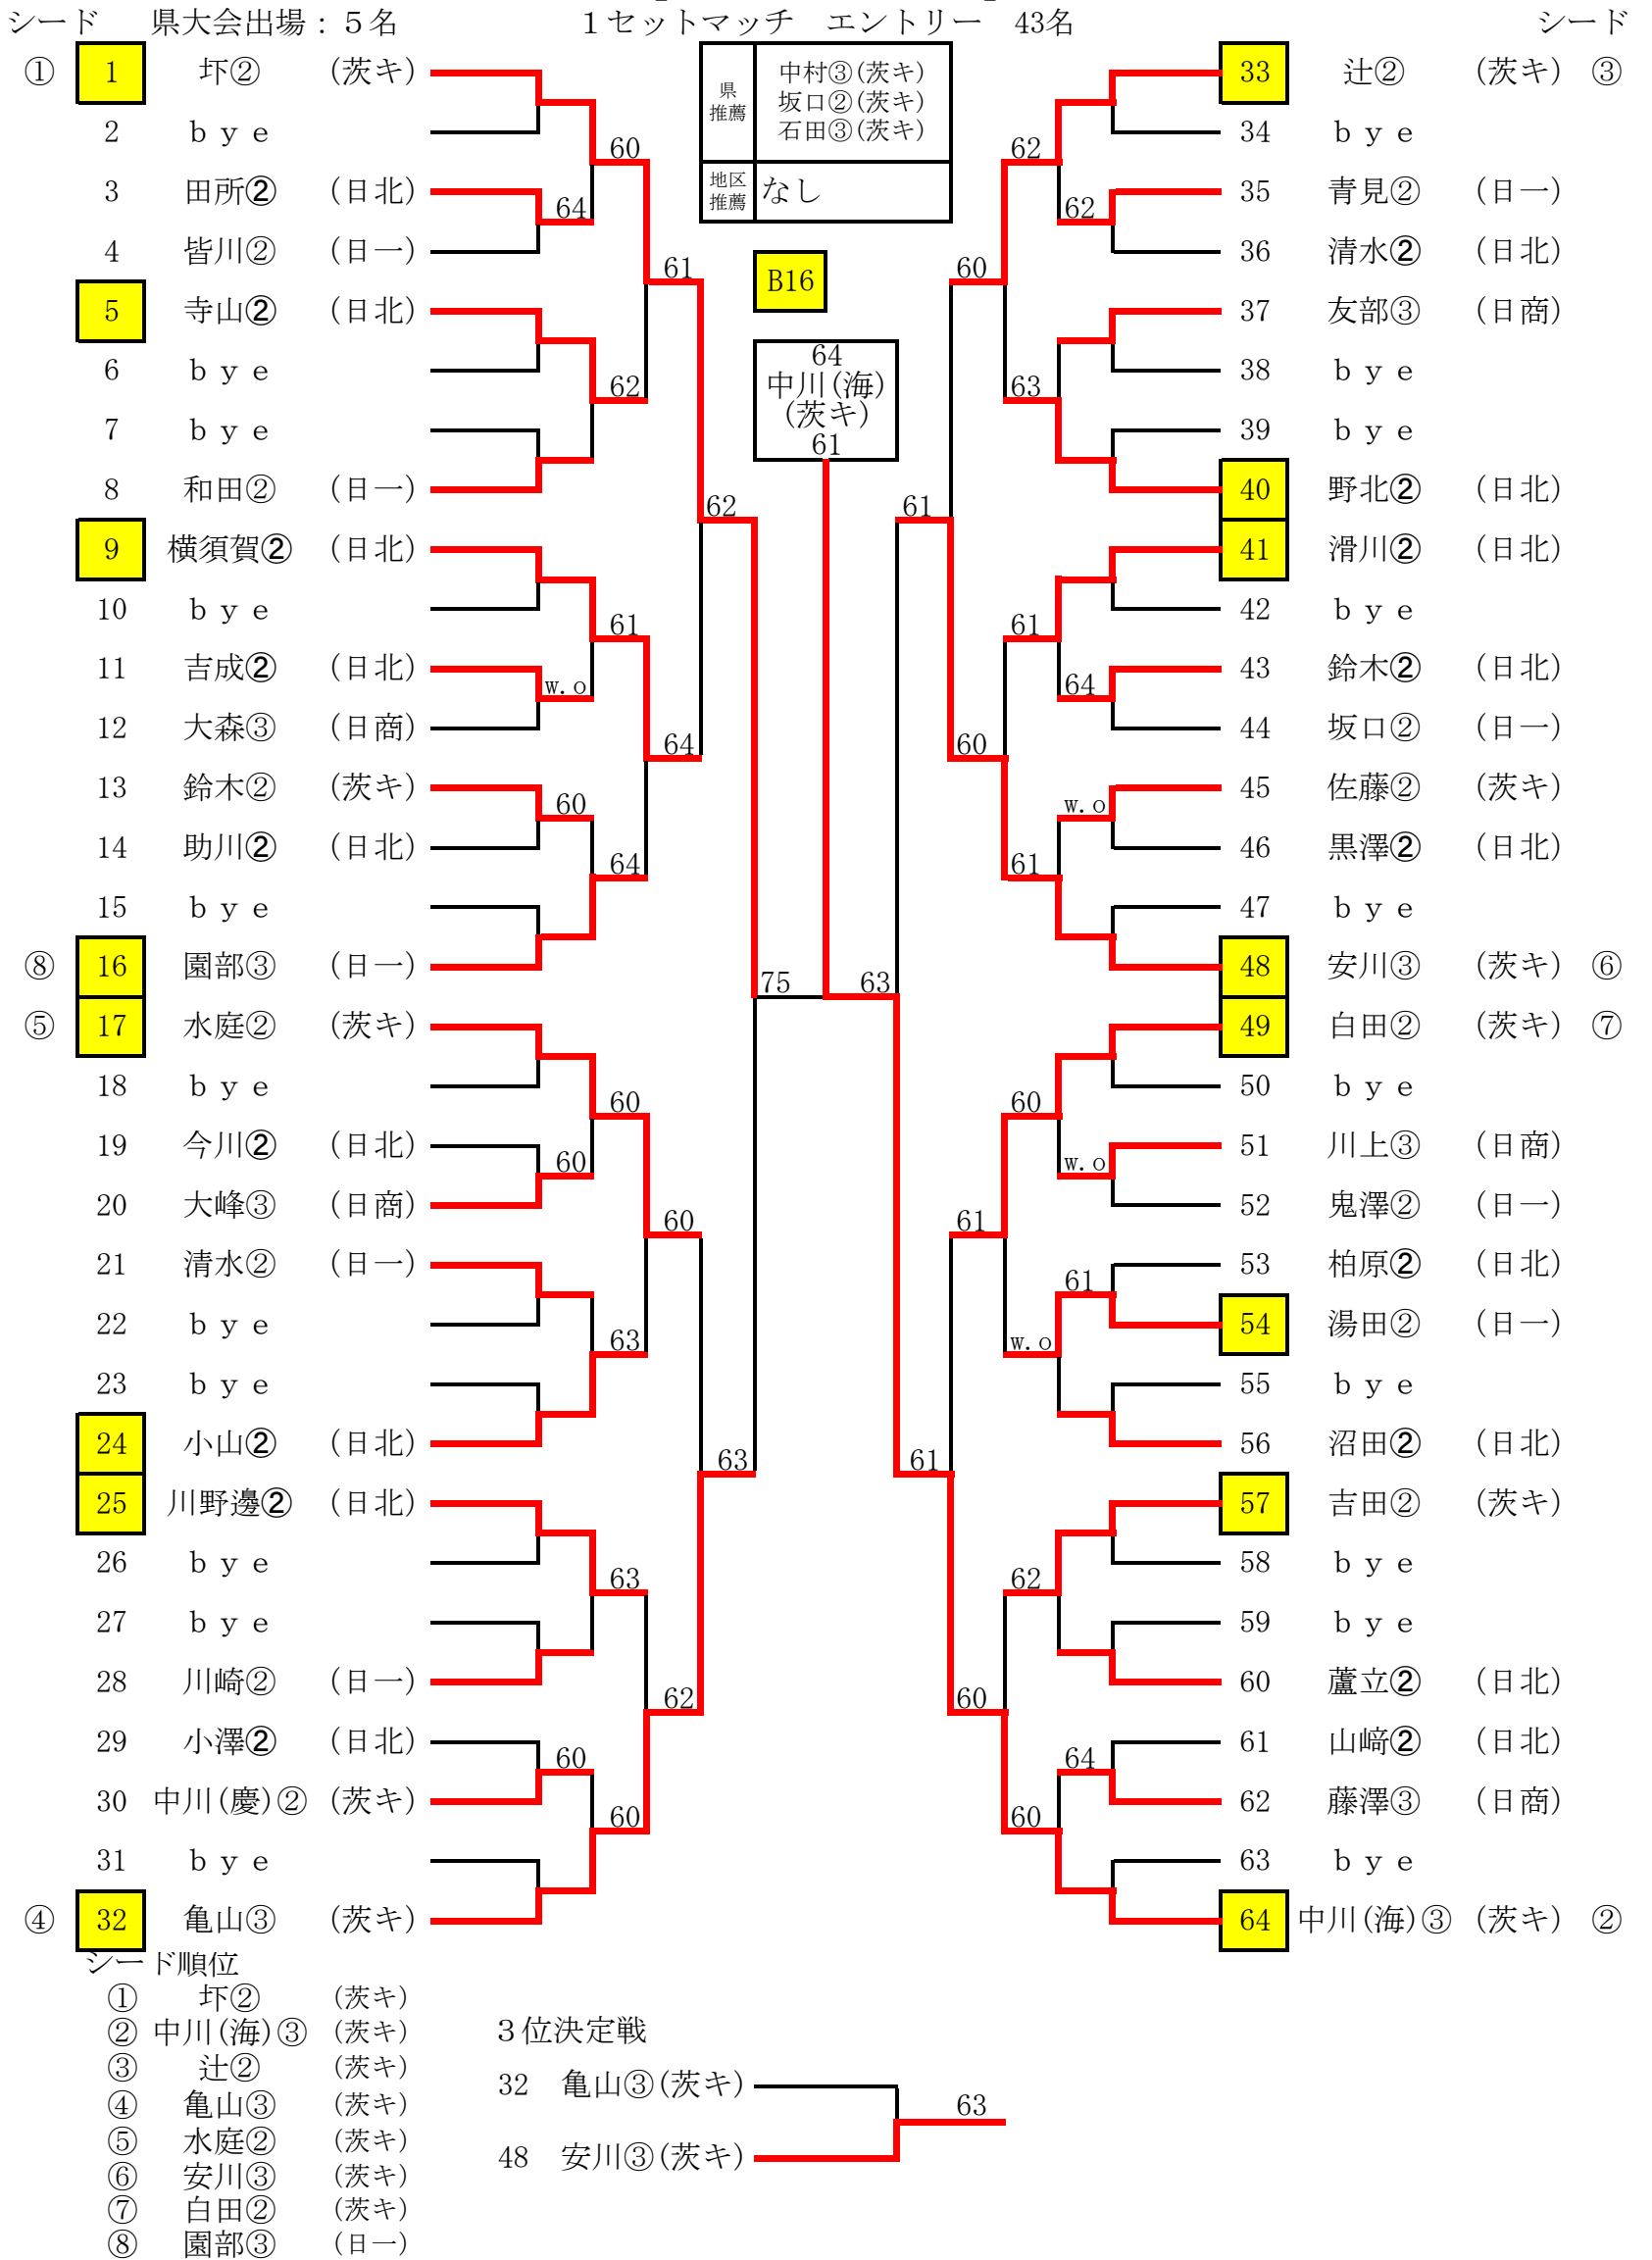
シード　県大会出場：５名　　１セットマッチ　エントリー　43名　　シード

| 県推薦 | 中村③(茨キ) 坂口②(茨キ) 石田③(茨キ) |
|---|---|
| 地区推薦 | なし |

B16

64
中川(海)
(茨キ)
61

① 1 圷② (茨キ)
2 bye
3 田所② (日北)
4 皆川② (日一)
5 寺山② (日北)
6 bye
7 bye
8 和田② (日一)
9 横須賀② (日北)
10 bye
11 吉成② (日北)
12 大森③ (日商)
13 鈴木② (茨キ)
14 助川② (日北)
15 bye
⑧ 16 園部③ (日一)
⑤ 17 水庭② (茨キ)
18 bye
19 今川② (日北)
20 大峰③ (日商)
21 清水② (日一)
22 bye
23 bye
24 小山② (日北)
25 川野邊② (日北)
26 bye
27 bye
28 川崎② (日一)
29 小澤② (日北)
30 中川(慶)② (茨キ)
31 bye
④ 32 亀山③ (茨キ)

60 64 61 62 62 61 w.o 64 60 64 75 60 60 60 63 63 63 62 60 60

33 辻② (茨キ) ③
34 bye
35 青見② (日一)
36 清水② (日北)
37 友部③ (日商)
38 bye
39 bye
40 野北② (日北)
41 滑川② (日北)
42 bye
43 鈴木② (日北)
44 坂口② (日一)
45 佐藤② (茨キ)
46 黒澤② (日北)
47 bye
48 安川③ (茨キ) ⑥
49 白田② (茨キ) ⑦
50 bye
51 川上③ (日商)
52 鬼澤② (日一)
53 柏原② (日北)
54 湯田② (日一)
55 bye
56 沼田② (日北)
57 吉田② (茨キ)
58 bye
59 bye
60 蘆立② (日北)
61 山﨑② (日北)
62 藤澤③ (日商)
63 bye
64 中川(海)③ (茨キ) ②

62 62 60 63 61 61 64 60 w.o 61 63 60 w.o 61 61 61 w.o 61 62 60 64 60

シード順位
① 圷② (茨キ)
② 中川(海)③ (茨キ)
③ 辻② (茨キ)
④ 亀山③ (茨キ)
⑤ 水庭② (茨キ)
⑥ 安川③ (茨キ)
⑦ 白田② (茨キ)
⑧ 園部③ (日一)

３位決定戦
32 亀山③(茨キ)
48 安川③(茨キ)
63